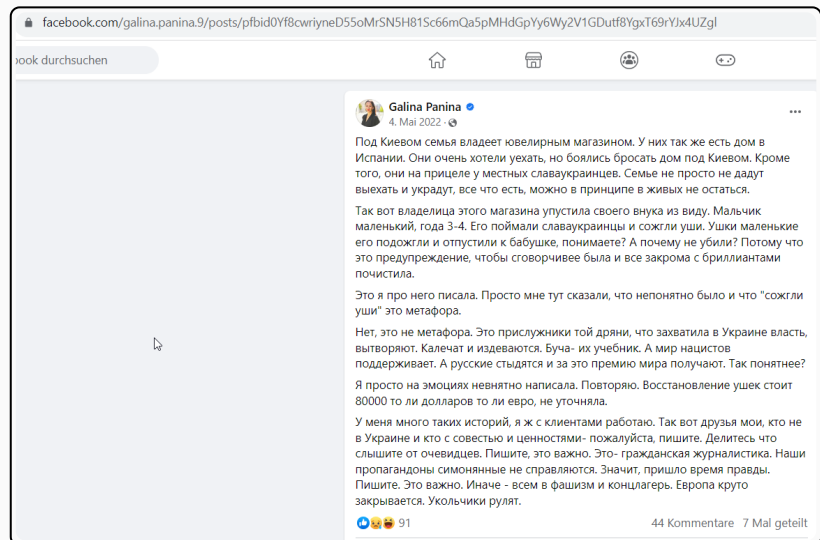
facebook.com/galina.panina.9/posts/pfbid0Yf8cwriyneD55oMrSN5H81Sc66mQa5pMHdGpYy6Wy2V1GDutf8YgxT69rYJx4UZgl

ook durchsuchen

Galina Panina
4. Mai 2022 ·

Под Киевом семья владеет ювелирным магазином. У них так же есть дом в Испании. Они очень хотели уехать, но боялись бросать дом под Киевом. Кроме того, они на прицеле у местных славаукраинцев. Семье не просто не дадут выехать и украдут, все что есть, можно в принципе в живых не остаться.

Так вот владелица этого магазина упустила своего внука из виду. Мальчик маленький, года 3-4. Его поймали славаукраинцы и сожгли уши. Ушки маленькие его подожгли и отпустили к бабушке, понимаете? А почему не убили? Потому что это предупреждение, чтобы сговорчивее была и все закрома с бриллиантами почистила.

Это я про него писала. Просто мне тут сказали, что непонятно было и что "сожгли уши" это метафора.

Нет, это не метафора. Это прислужники той дряни, что захватила в Украине власть, вытворяют. Калечат и издеваются. Буча- их учебник. А мир нацистов поддерживает. А русские стыдятся и за это премию мира получают. Так понятнее?

Я просто на эмоциях невнятно написала. Повторяю. Восстановление ушек стоит 80000 то ли долларов то ли евро, не уточняла.

У меня много таких историй, я ж с клиентами работаю. Так вот друзья мои, кто не в Украине и кто с совестью и ценностями- пожалуйста, пишите. Делитесь что слышите от очевидцев. Пишите, это важно. Это- гражданская журналистика. Наши пропагандоны симонянные не справляются. Значит, пришло время правды. Пишите. Это важно. Иначе - всем в фашизм и концлагерь. Европа круто закрывается. Укольчики рулят.

91
44 Kommentare 7 Mal geteilt